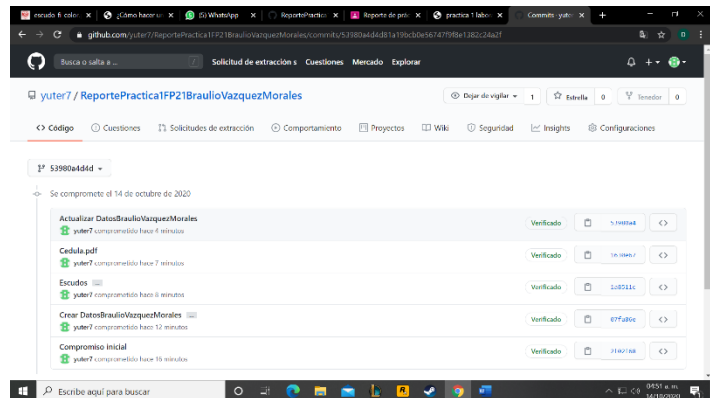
escudo fi color | ¿Cómo hacer su | (5) WhatsApp | ReportePractica | Reporte de prác | practica 1 labor | Commits · yuter | +

github.com/yuter7/ReportePractica1FP21BraulioVazquezMorales/commits/53980a4d4d81a19bcb0e56747f9f8e1382c24a2f

Busca o salta a ...

Solicitud de extracción s Cuestiones Mercado Explorar

yuter7 / ReportePractica1FP21BraulioVazquezMorales

Dejar de vigilar 1 Estrella 0 Tenedor 0

<> Código | Cuestiones | Solicitudes de extracción | Comportamiento | Proyectos | Wiki | Seguridad | Insights | Configuraciones

53980a4d4d

Se compromete el 14 de octubre de 2020

Actualizar DatosBraulioVazquezMorales
yuter7 comprometido hace 4 minutos
Verificado 53980a4

Cedula.pdf
yuter7 comprometido hace 7 minutos
Verificado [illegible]

Escudos
yuter7 comprometido hace 8 minutos
Verificado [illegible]

Crear DatosBraulioVazquezMorales
yuter7 comprometido hace 12 minutos
Verificado 07fa89c

Compromiso inicial
yuter7 comprometido hace 16 minutos
Verificado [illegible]

Escribe aquí para buscar

04:51 a. m.
14/10/2020